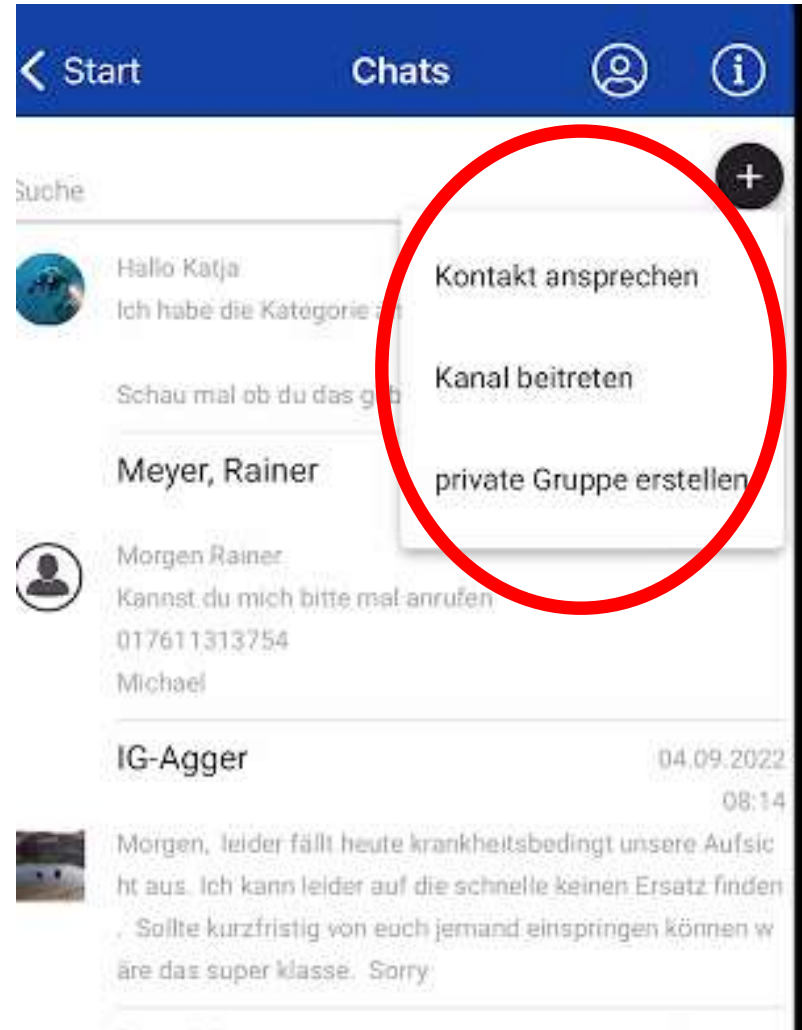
< Start

Chats

+

Suche

Hallo Katja
Ich habe die Kategorie a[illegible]

Schau mal ob du das g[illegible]

Kontakt ansprechen

Kanal beitreten

private Gruppe erstellen

Meyer, Rainer

Morgen Rainer
Kannst du mich bitte mal anrufen
017611313754
Michael

IG-Agger

04.09.2022
08:14

Morgen, leider fällt heute krankheitsbedingt unsere Aufsicht aus. Ich kann leider auf die schnelle keinen Ersatz finden . Sollte kurzfristig von euch jemand einspringen können wäre das super klasse. Sorry